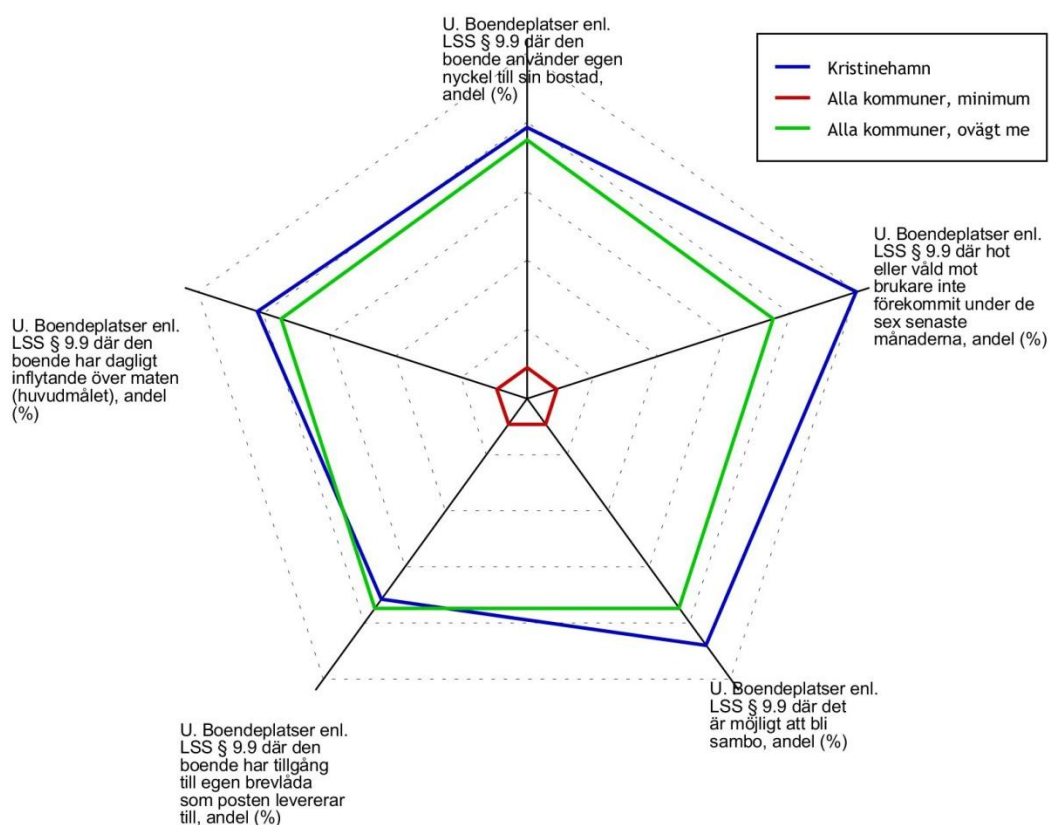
U. Boendeplatser enl. LSS § 9.9 där den boende använder egen nyckel till sin bostad, andel (%)

Kristinehamn
Alla kommuner, minimum
Alla kommuner, ovägt me

U. Boendeplatser enl. LSS § 9.9 där hot eller våld mot brukare inte förekommit under de sex senaste månaderna, andel (%)

U. Boendeplatser enl. LSS § 9.9 där den boende har dagligt inflytande över maten (huvudmålet), andel (%)

U. Boendeplatser enl. LSS § 9.9 där det är möjligt att bli sambo, andel (%)

U. Boendeplatser enl. LSS § 9.9 där den boende har tillgång till egen brevlåda som posten levererar till, andel (%)